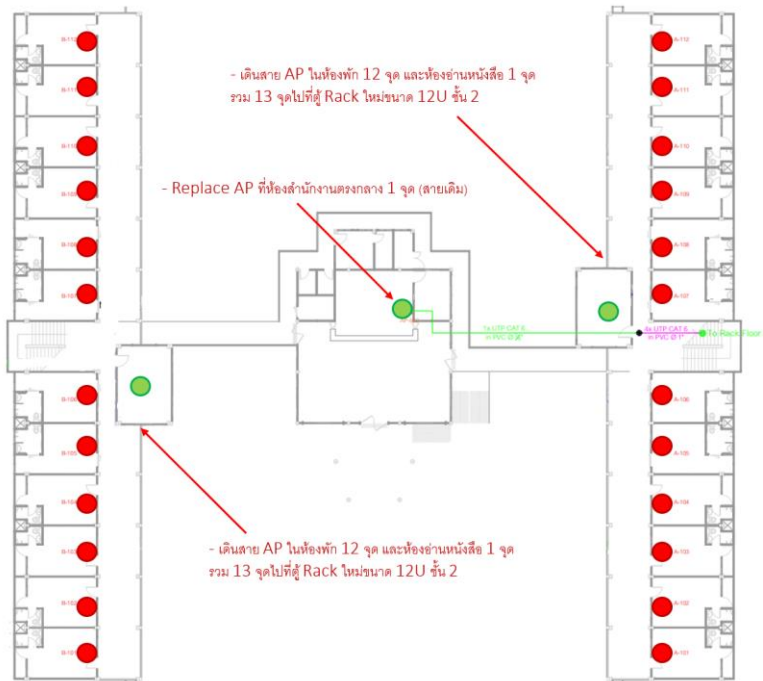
- เดินสาย AP ในห้องพัก 12 จุด และห้องอ่านหนังสือ 1 จุด รวม 13 จุดไปที่ตู้ Rack ใหม่ขนาด 12U ชั้น 2

- Replace AP ที่ห้องสำนักงานตรงกลาง 1 จุด (สายเดิม)

- เดินสาย AP ในห้องพัก 12 จุด และห้องอ่านหนังสือ 1 จุด รวม 13 จุดไปที่ตู้ Rack ใหม่ขนาด 12U ชั้น 2

B-112
B-111
B-110
B-109
B-108
B-107
B-106
B-105
B-104
B-103
B-102
B-101

A-112
A-111
A-110
A-109
A-108
A-107
A-106
A-105
A-104
A-103
A-102
A-101

1x UTP CAT-6
in PVC Ø3/4"

6x UTP CAT-6
in PVC Ø1"

To Rack Floor